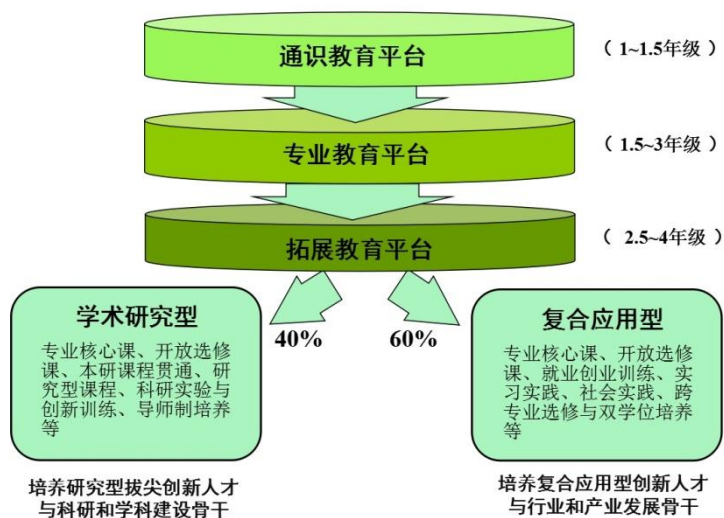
通识教育平台

（ 1~1.5年级 ）

专业教育平台

（ 1.5~3年级 ）

拓展教育平台

（ 2.5~4年级 ）

40%

60%

学术研究型

专业核心课、开放选修课、本研课程贯通、研究型课程、科研实验与创新训练、导师制培养等

复合应用型

专业核心课、开放选修课、就业创业训练、实习实践、社会实践、跨专业选修与双学位培养等

培养研究型拔尖创新人才与科研和学科建设骨干

培养复合应用型创新人才与行业和产业发展骨干